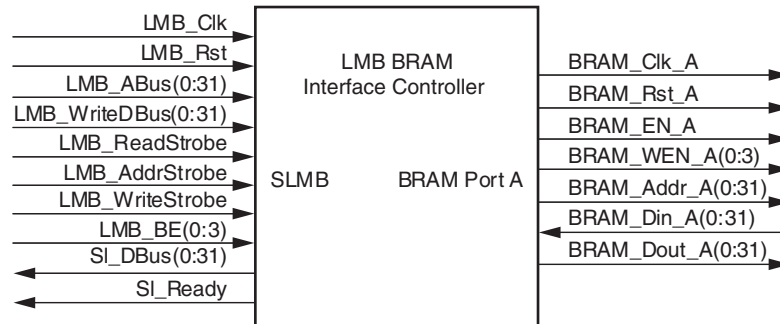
LMB_Clk
LMB_Rst
LMB_ABus(0:31)
LMB_WriteDBus(0:31)
LMB_ReadStrobe
LMB_AddrStrobe
LMB_WriteStrobe
LMB_BE(0:3)
Sl_DBus(0:31)
Sl_Ready

LMB BRAM
Interface Controller

SLMB

BRAM Port A

BRAM_Clk_A
BRAM_Rst_A
BRAM_EN_A
BRAM_WEN_A(0:3)
BRAM_Addr_A(0:31)
BRAM_Din_A(0:31)
BRAM_Dout_A(0:31)